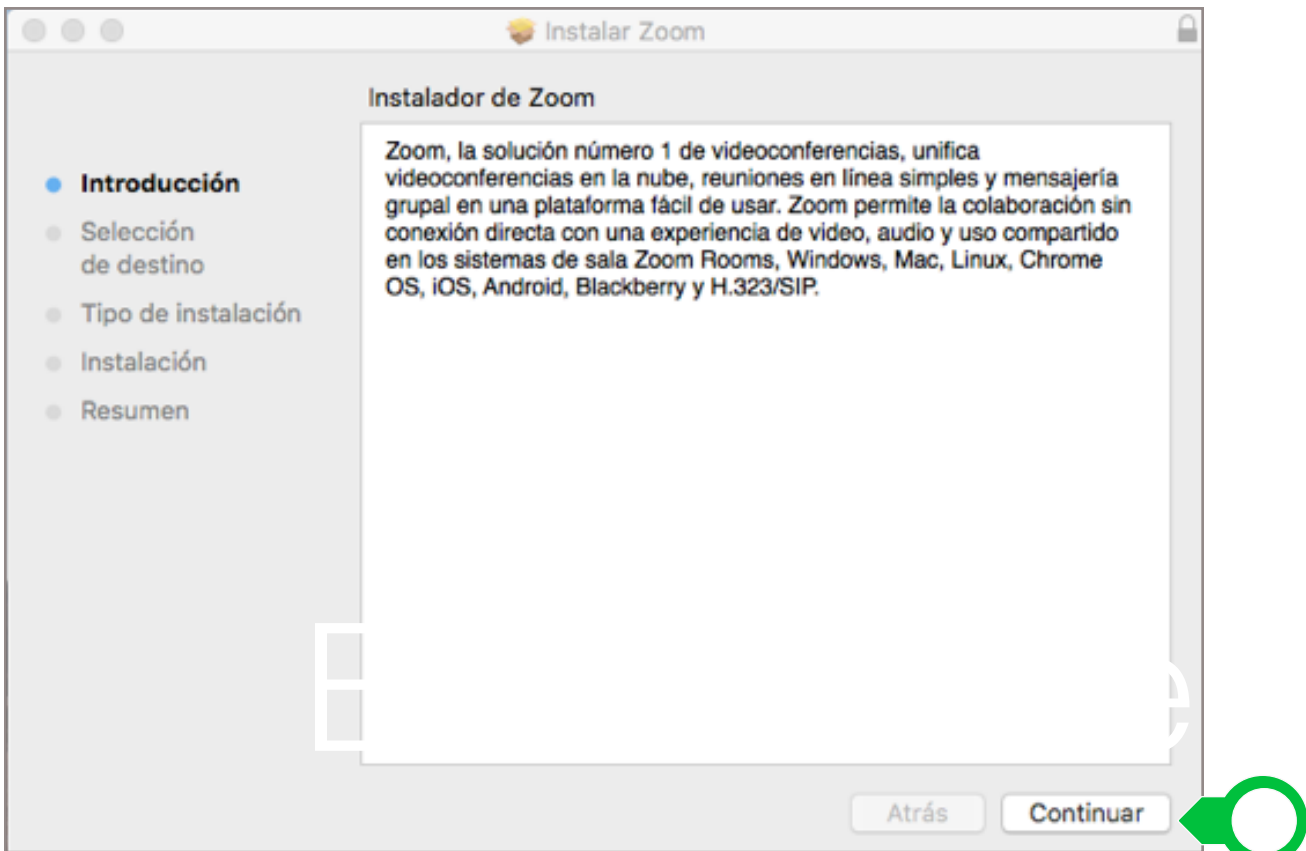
Instalar Zoom

Instalador de Zoom

Introducción
Selección de destino
Tipo de instalación
Instalación
Resumen

Zoom, la solución número 1 de videoconferencias, unifica videoconferencias en la nube, reuniones en línea simples y mensajería grupal en una plataforma fácil de usar. Zoom permite la colaboración sin conexión directa con una experiencia de video, audio y uso compartido en los sistemas de sala Zoom Rooms, Windows, Mac, Linux, Chrome OS, iOS, Android, Blackberry y H.323/SIP.

Atrás
Continuar